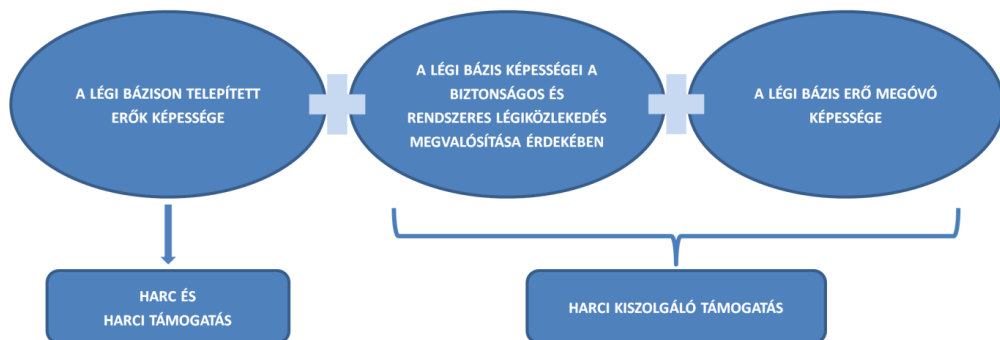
A LÉGI BÁZISON TELEPÍTETT ERŐK KÉPESSÉGE

A LÉGI BÁZIS KÉPESSÉGEI A BIZTONSÁGOS ÉS RENDSZERES LÉGIKÖZLEKEDÉS MEGVALÓSÍTÁSA ÉRDEKÉBEN

A LÉGI BÁZIS ERŐ MEGÓVÓ KÉPESSÉGE

HARC ÉS HARCI TÁMOGATÁS

HARCI KISZOLGÁLÓ TÁMOGATÁS